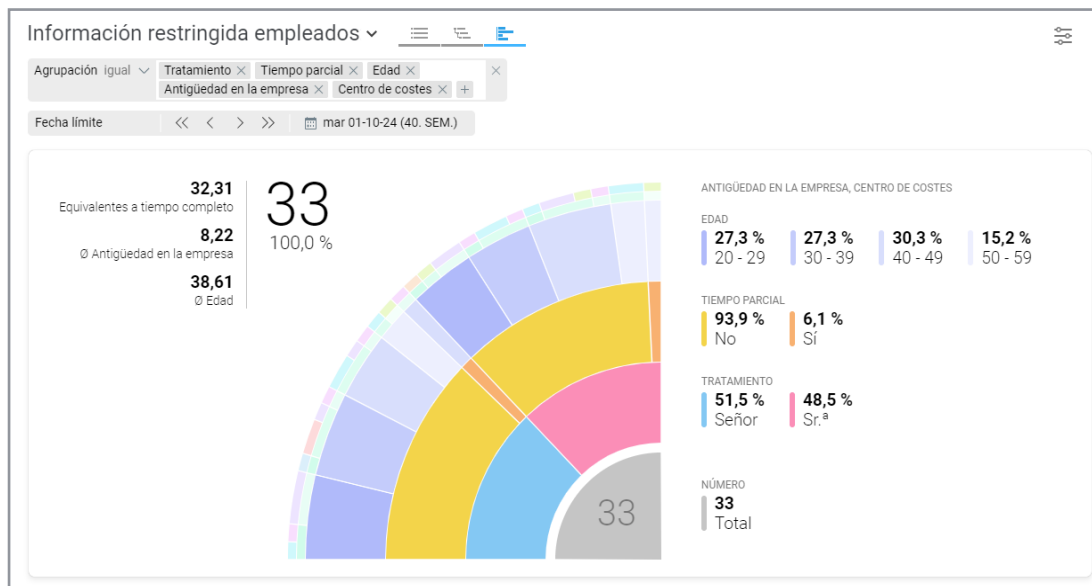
Información restringida empleados ˅

Agrupación igual ˅ Tratamiento × Tiempo parcial × Edad × Antigüedad en la empresa × Centro de costes × + ×

Fecha límite « ‹ › » mar 01-10-24 (40. SEM.)

32,31
Equivalentes a tiempo completo
8,22
Ø Antigüedad en la empresa
38,61
Ø Edad

33
100,0 %

33

ANTIGÜEDAD EN LA EMPRESA, CENTRO DE COSTES

EDAD
27,3 % 20 - 29
27,3 % 30 - 39
30,3 % 40 - 49
15,2 % 50 - 59

TIEMPO PARCIAL
93,9 % No
6,1 % Sí

TRATAMIENTO
51,5 % Señor
48,5 % Sr.ª

NÚMERO
33 Total